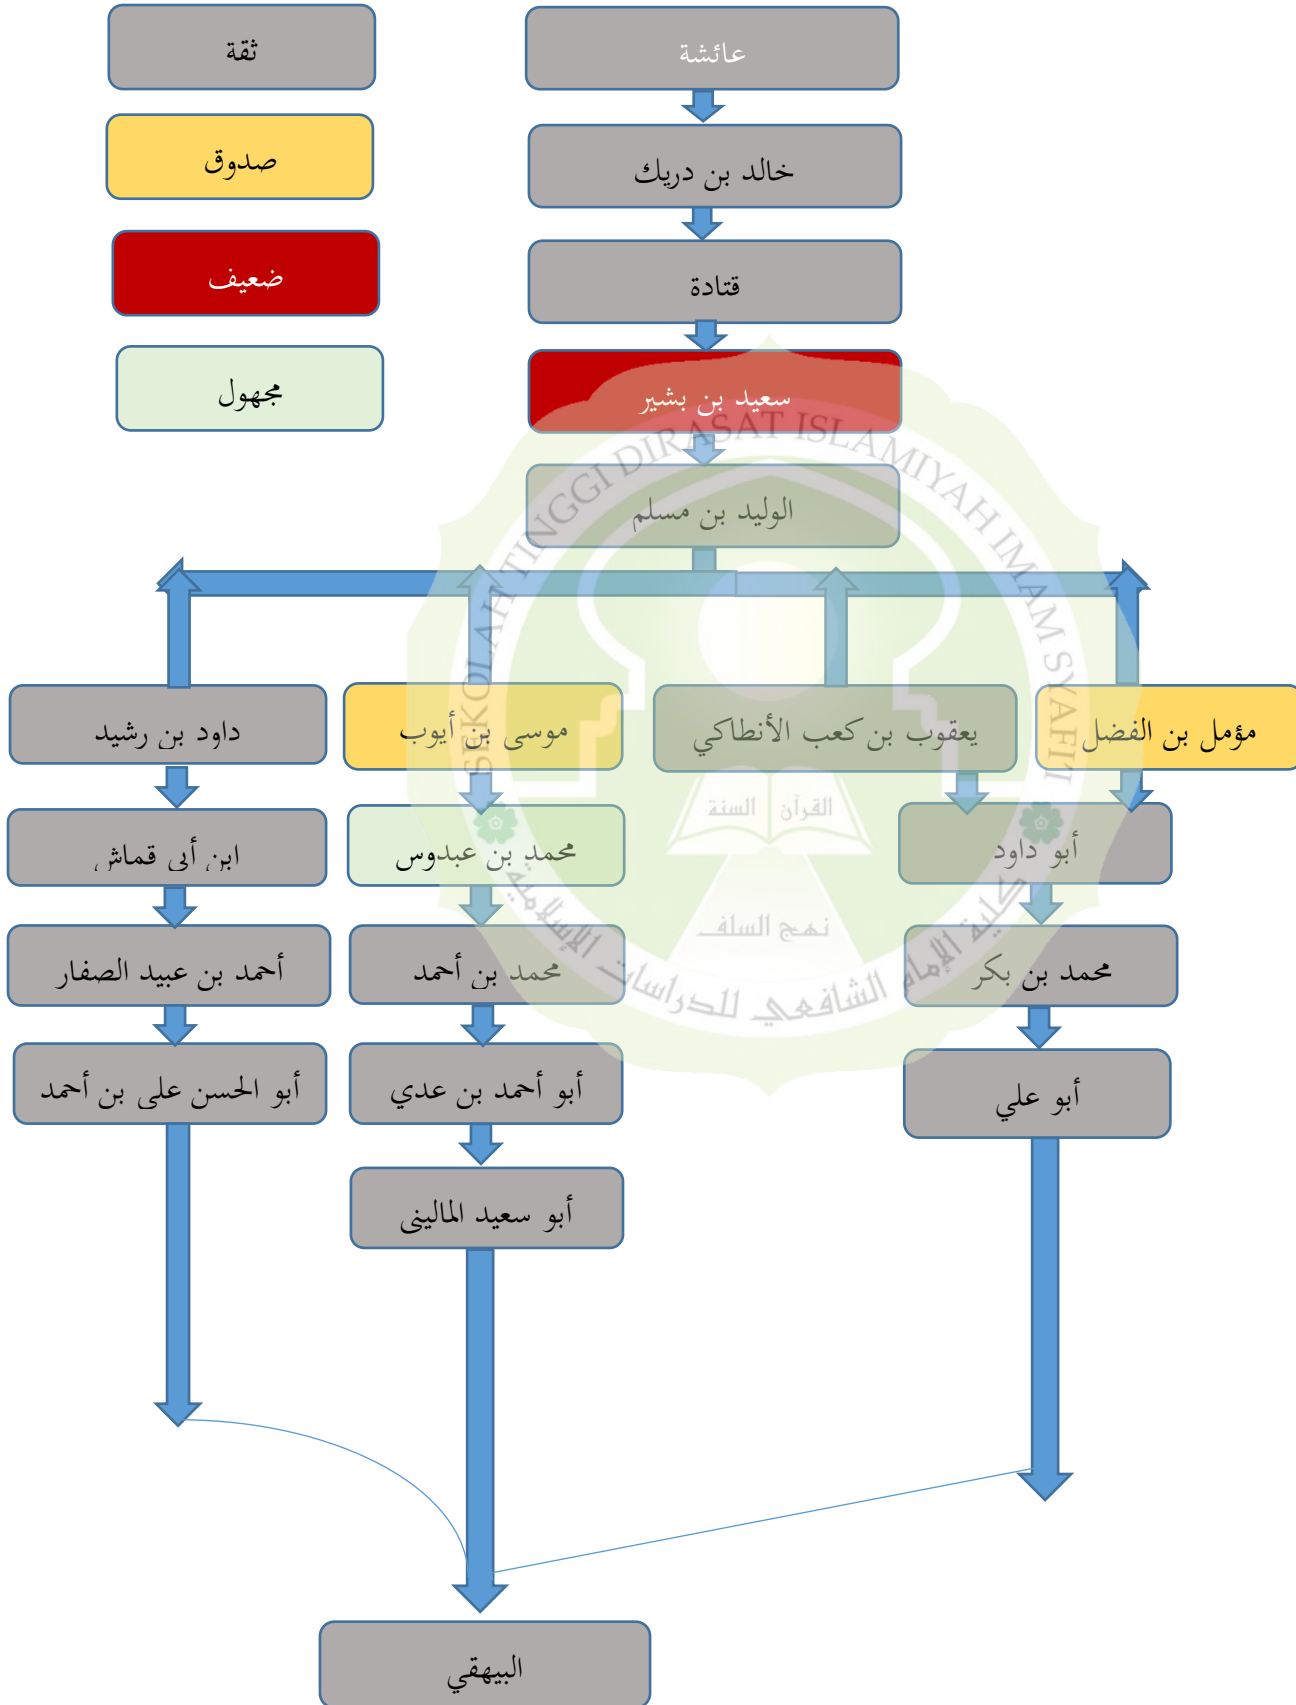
عائشة

خالد بن دريك

قتادة

سعيد بن بشير

الوليد بن مسلم

ثقة

صدوق

ضعيف

مجهول

مؤمل بن الفضل

يعقوب بن كعب الأنطاكي

موسى بن أيوب

داود بن رشيد

أبو داود

محمد بن بكر

أبو علي

محمد بن عبدوس

محمد بن أحمد

أبو أحمد بن عدي

أبو سعيد المالينى

ابن أبى قماش

أحمد بن عبيد الصفار

أبو الحسن على بن أحمد

البيهقي

SEKOLAH TINGGI DIRASAT ISLAMIYAH IMAM SYAFI'I

كلية الإمام الشافعي للدراسات الإسلامية

القرآن السنة

نهج السلف